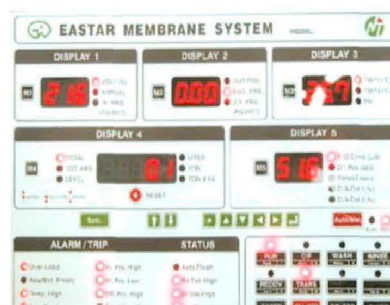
EASTAR MEMBRANE SYSTEM

DISPLAY 1

216

DISPLAY 2

0.00

INP PRS

DISPLAY 3

757

DISPLAY 4

LEVEL

01

RESET

DISPLAY 5

516

ALARM / TRIP

STATUS

Over Load

Hi. Prs. High

Auto Flush

RUN

CIP

WASH

RINSE

TRANS